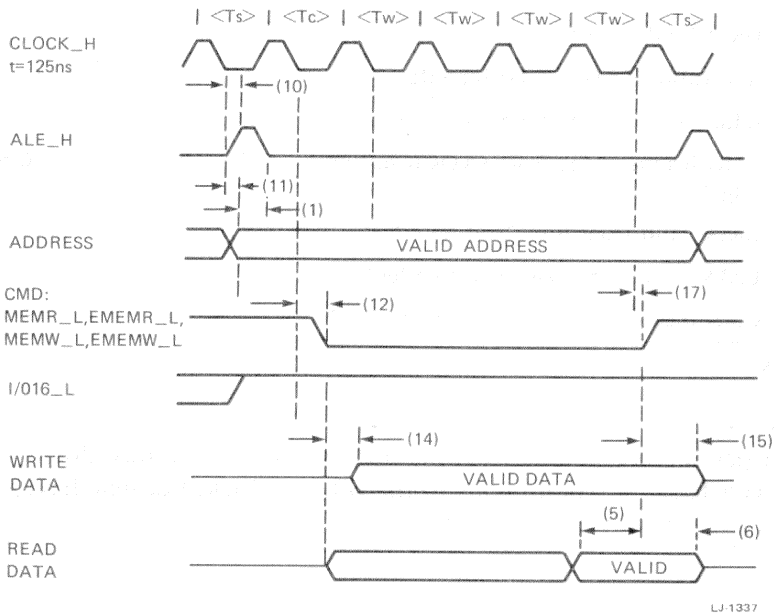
| <Ts> | <Tc> | <Tw> | <Tw> | <Tw> | <Tw> | <Ts> |

CLOCK_H
t=125ns

(10)

ALE_H

(11)

(1)

ADDRESS

VALID ADDRESS

CMD:
MEMR_L,EMEMR_L,
MEMW_L,EMEMW_L

(12)

(17)

I/016_L

(14)

(15)

WRITE
DATA

VALID DATA

(5)

(6)

READ
DATA

VALID

LJ-1337